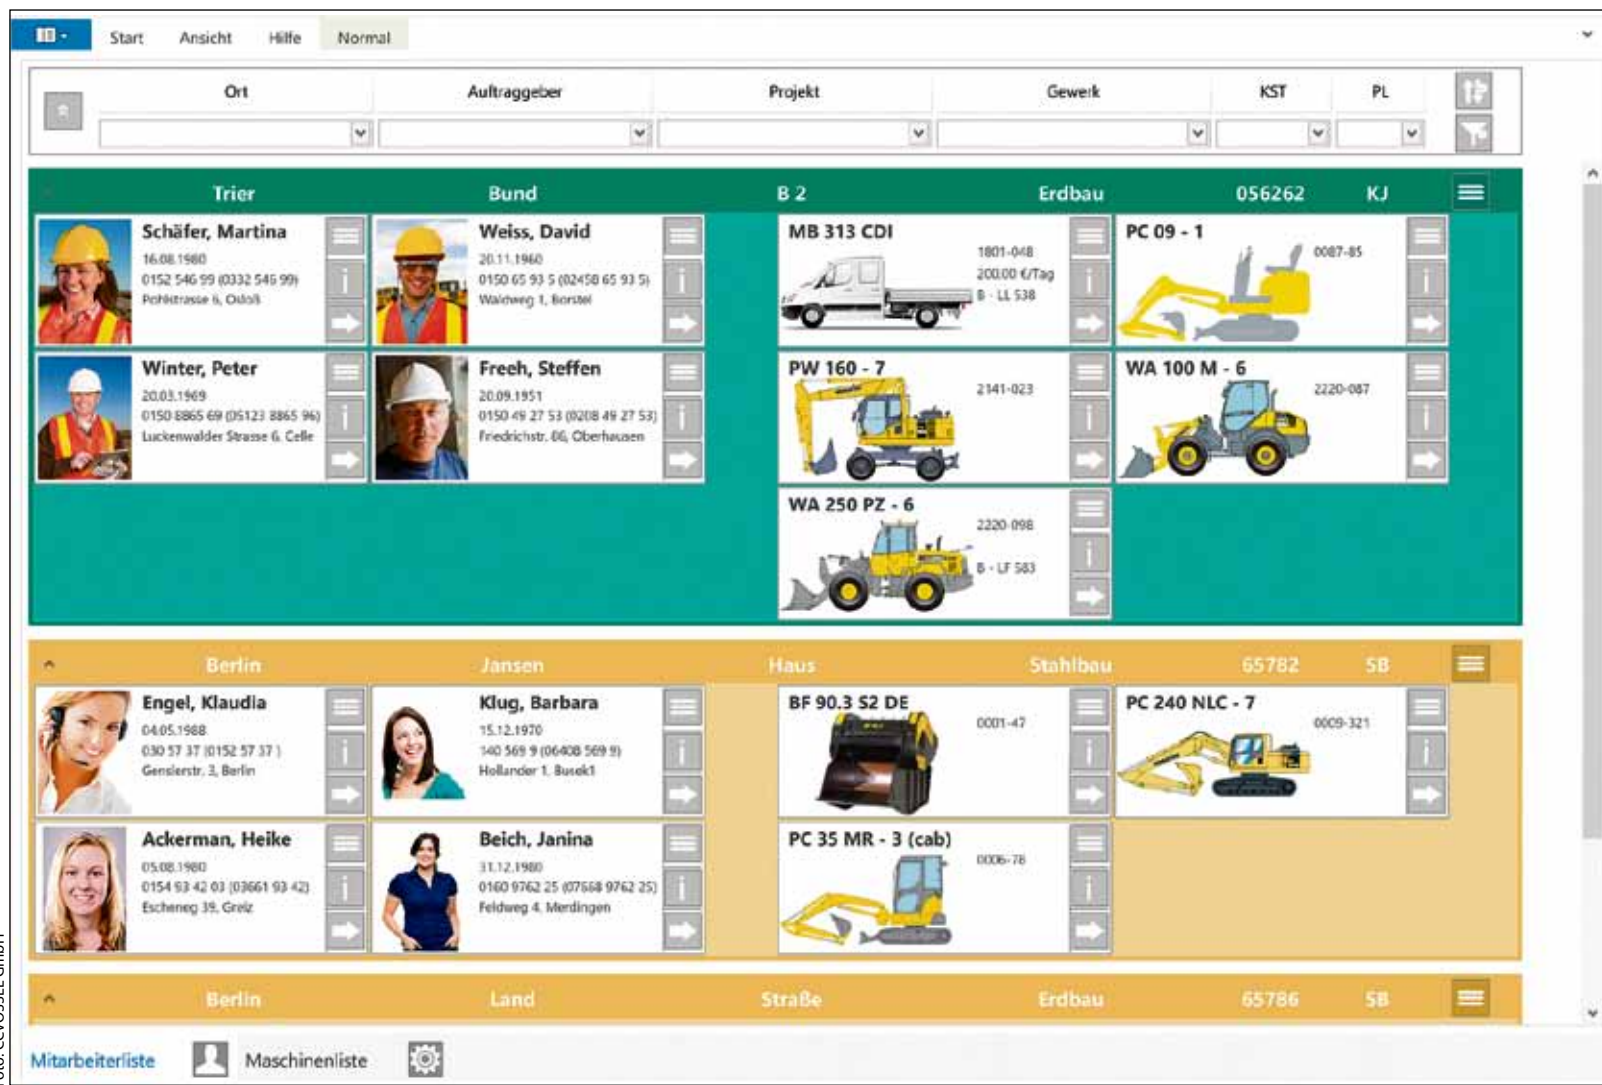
Start Ansicht Hilfe Normal

Ort Auftraggeber Projekt Gewerk KST PL

Trier Bund B 2 Erdbau 056262 KJ

Schäfer, Martina
16.08.1980
0152 546 99 (0332 546 99)
Pohlstrasse 6, Oldoß

Weiss, David
20.11.1960
0150 65 93 5 (02458 65 93 5)
Waldweg 1, Borstel

MB 313 CDI
1801-048
200,00 €/Tag
B - LL 538

PC 09 - 1
0087-85

Winter, Peter
20.03.1969
0150 8865 69 (05123 8865 96)
Luckenwalder Strasse 6, Celle

Freeh, Steffen
20.09.1951
0150 49 27 53 (0208 49 27 53)
Friedrichstr. 86, Oberhausen

PW 160 - 7
2141-023

WA 100 M - 6
2220-087

WA 250 PZ - 6
2220-098
B - LF 583

Berlin Jansen Haus Stahlbau 65782 SB

Engel, Klaudia
04.05.1988
030 57 37 (0152 57 37 )
Genslerstr. 3, Berlin

Klug, Barbara
15.12.1970
140 569 9 (06408 569 9)
Hollander 1, Busek1

BF 90.3 S2 DE
0001-47

PC 240 NLC - 7
0009-321

Ackerman, Heike
05.08.1980
0154 93 42 03 (03661 93 42)
Escheweg 39, Greiz

Beich, Janina
31.12.1980
0160 9762 25 (07668 9762 25)
Feldweg 4, Merdingen

PC 35 MR - 3 (cab)
0006-78

Berlin Land Straße Erdbau 65786 SB

Mitarbeiterliste Maschinenliste

Foto: CEVOSSEL GmbH